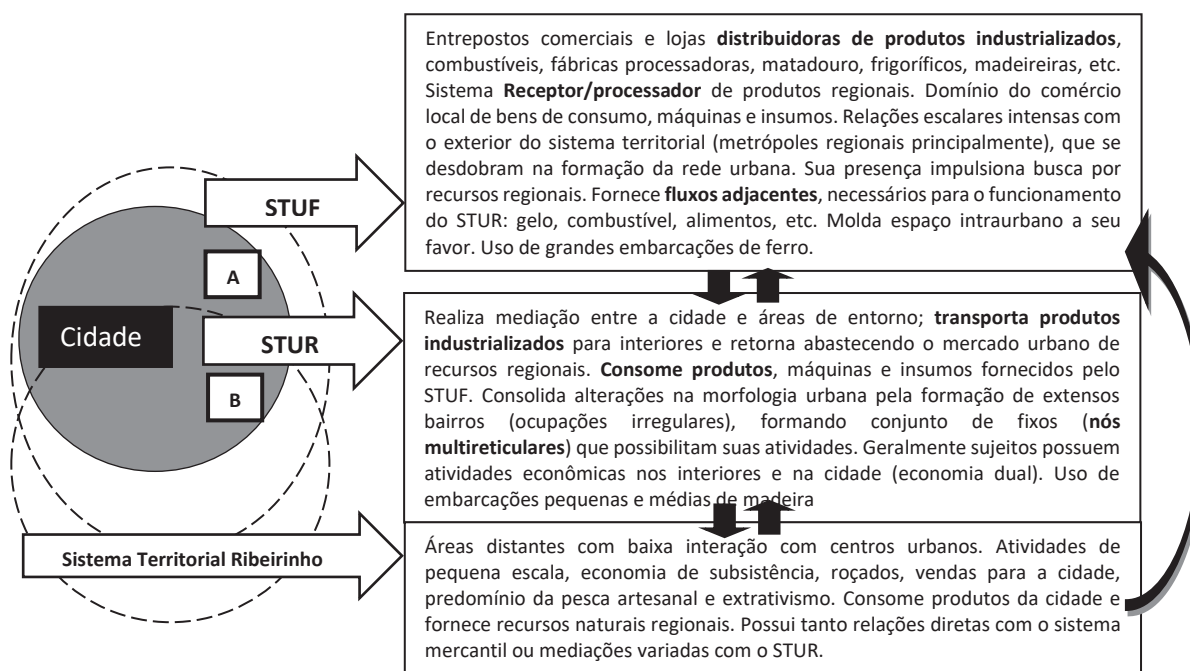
STUF

A

Cidade

STUR

B

Sistema Territorial Ribeirinho

Entrepostos comerciais e lojas **distribuidoras de produtos industrializados**, combustíveis, fábricas processadoras, matadouro, frigoríficos, madeireiras, etc. Sistema **Receptor/processador** de produtos regionais. Domínio do comércio local de bens de consumo, máquinas e insumos. Relações escalares intensas com o exterior do sistema territorial (metrópoles regionais principalmente), que se desdobram na formação da rede urbana. Sua presença impulsiona busca por recursos regionais. Fornece **fluxos adjacentes**, necessários para o funcionamento do STUR: gelo, combustível, alimentos, etc. Molda espaço intraurbano a seu favor. Uso de grandes embarcações de ferro.

Realiza mediação entre a cidade e áreas de entorno; **transporta produtos industrializados** para interiores e retorna abastecendo o mercado urbano de recursos regionais. **Consome produtos**, máquinas e insumos fornecidos pelo STUF. Consolida alterações na morfologia urbana pela formação de extensos bairros (ocupações irregulares), formando conjunto de fixos (**nós multireticulares**) que possibilitam suas atividades. Geralmente sujeitos possuem atividades econômicas nos interiores e na cidade (economia dual). Uso de embarcações pequenas e médias de madeira

Áreas distantes com baixa interação com centros urbanos. Atividades de pequena escala, economia de subsistência, roçados, vendas para a cidade, predomínio da pesca artesanal e extrativismo. Consome produtos da cidade e fornece recursos naturais regionais. Possui tanto relações diretas com o sistema mercantil ou mediações variadas com o STUR.